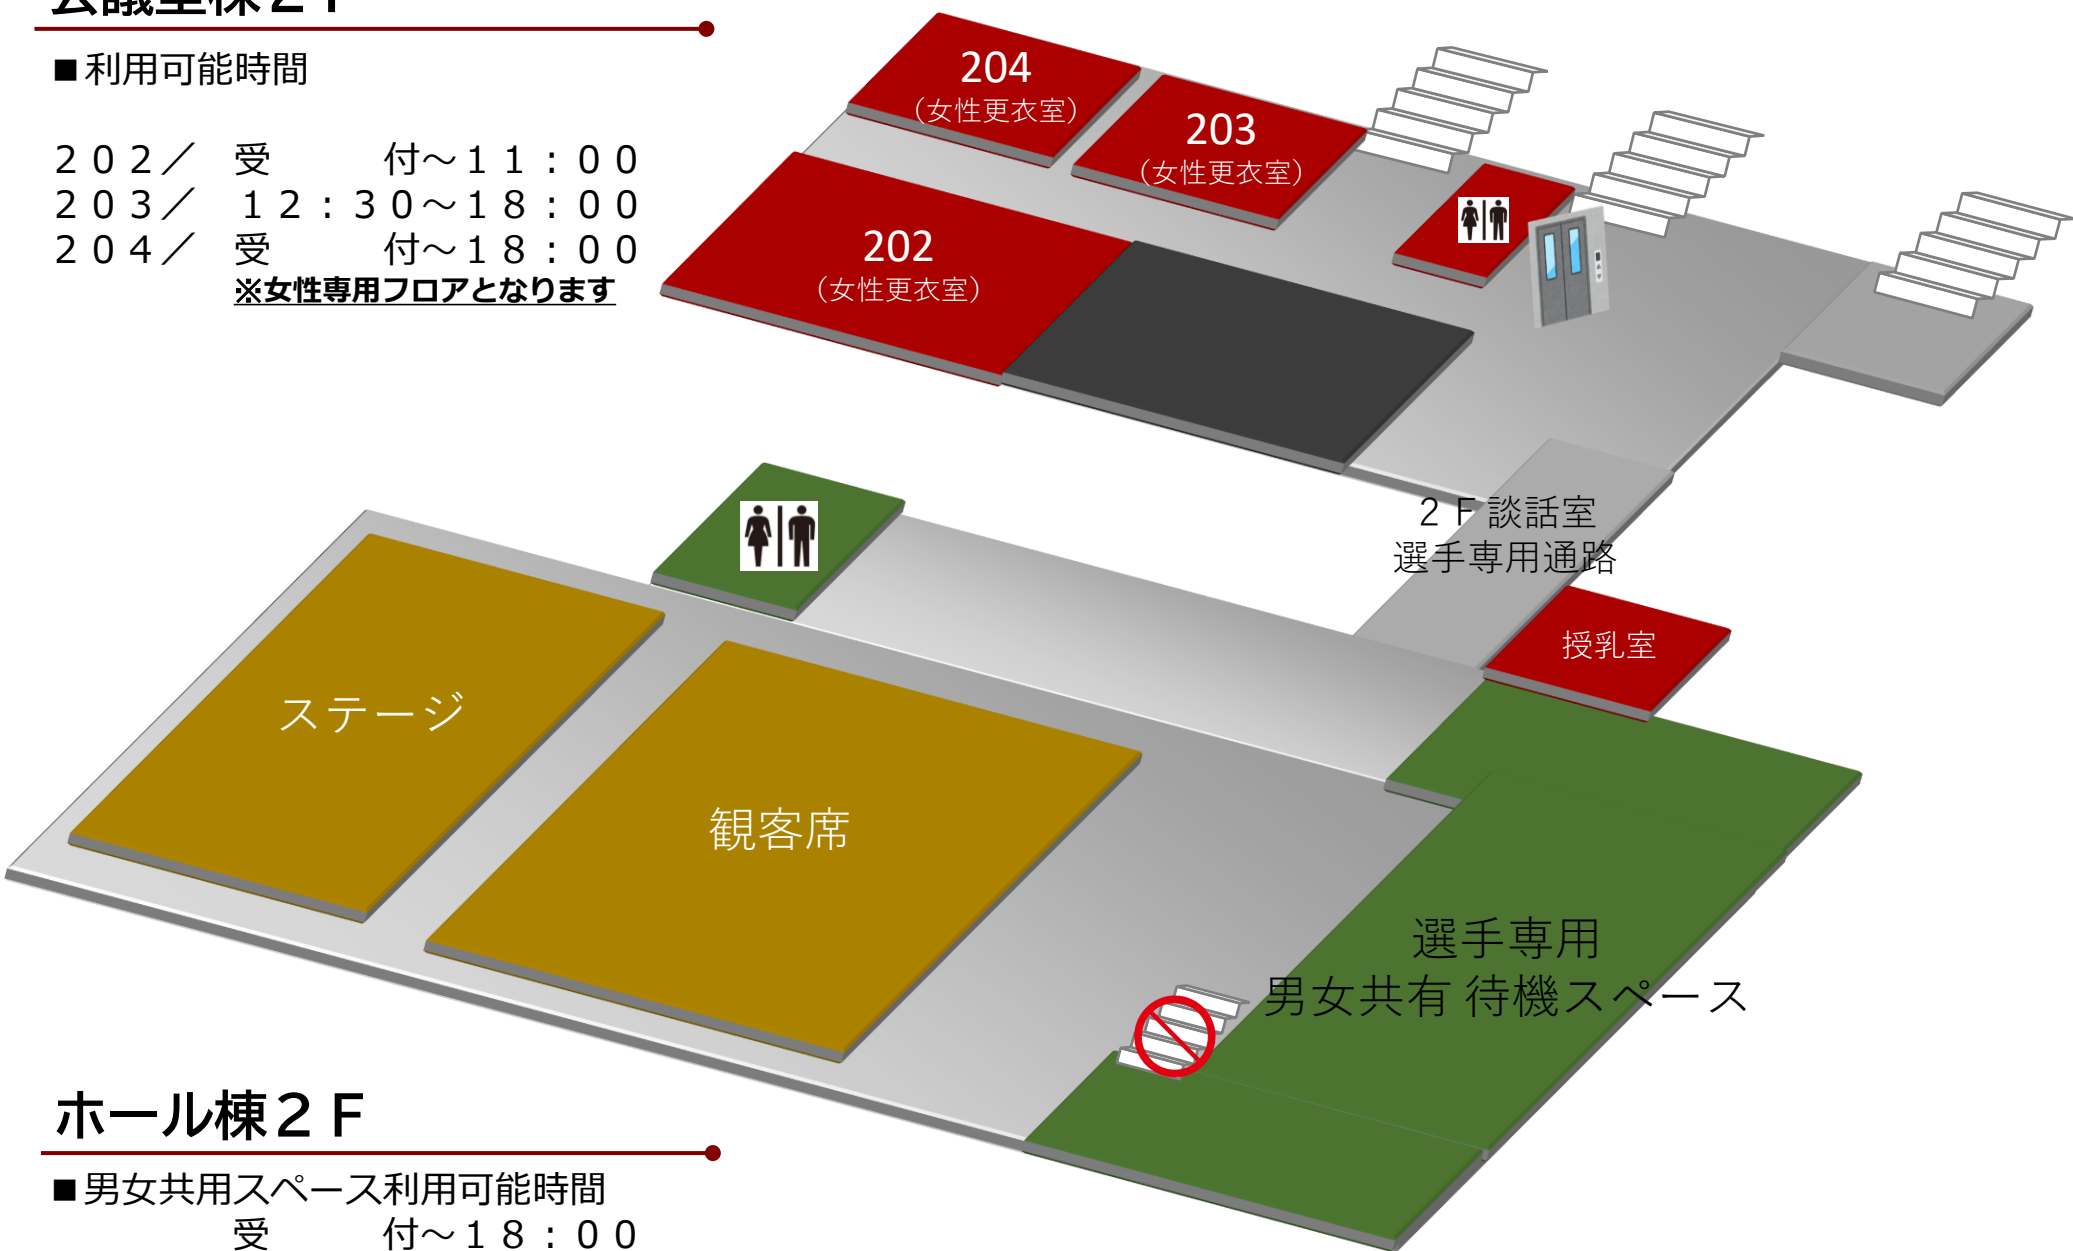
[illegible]

■利用可能時間

２０２／　受　　付～１１：００
２０３／　１２：３０～１８：００
２０４／　受　　付～１８：００
※女性専用フロアとなります

204
（女性更衣室）

203
（女性更衣室）

202
（女性更衣室）

２Ｆ談話室
選手専用通路

授乳室

ステージ

観客席

選手専用
男女共有 待機スペース

ホール棟２Ｆ

■男女共用スペース利用可能時間
受　　付～１８：００